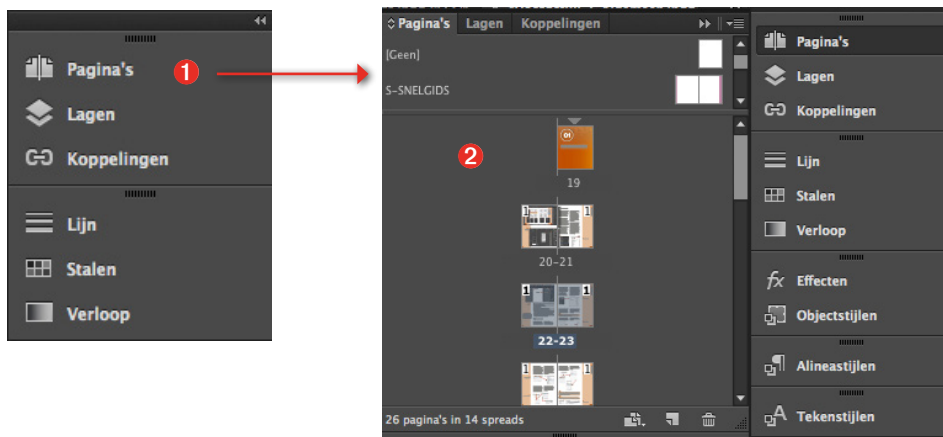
Pagina's

Lagen

Koppelingen

Lijn

Stalen

Verloop

1

Pagina's | Lagen | Koppelingen

[Geen]

S-SNELGIDS

2

01

19

1

1

20-21

1

1

22-23

1

26 pagina's in 14 spreads

Pagina's

Lagen

Koppelingen

Lijn

Stalen

Verloop

Effecten

Objectstijlen

Alineastijlen

Tekenstijlen